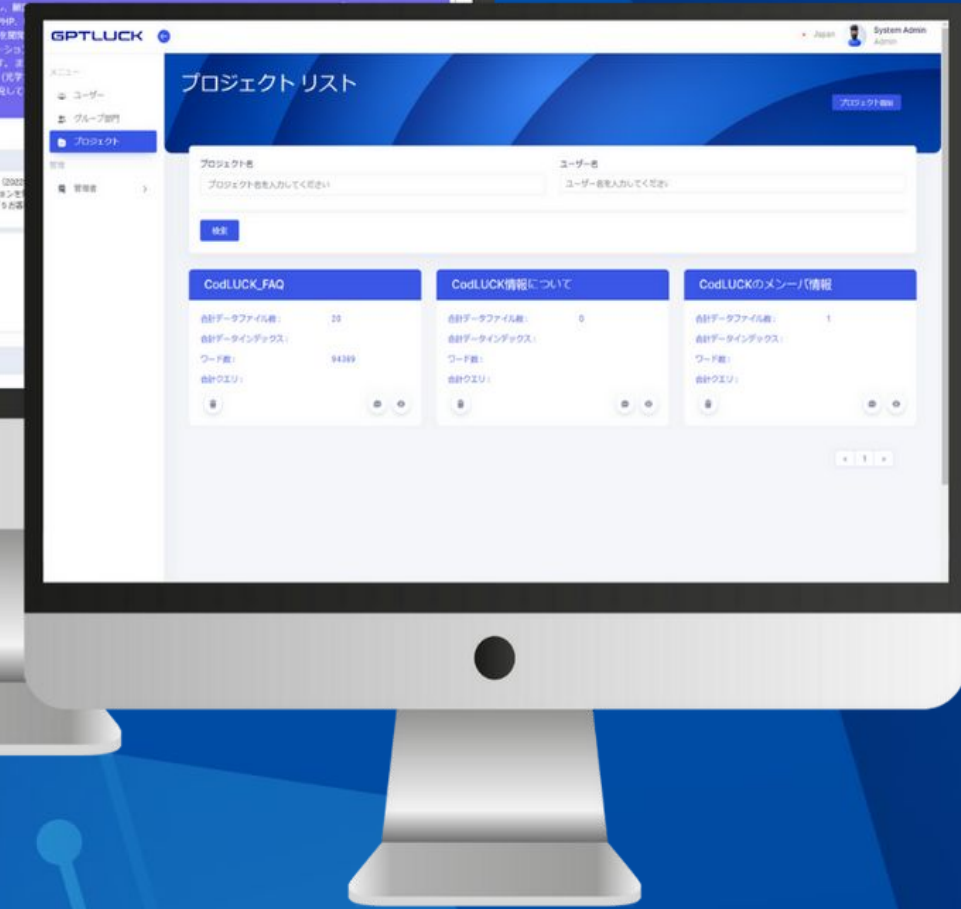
GPTLUCK

Japan System Admin Admin

メニュー
ユーザー
グループ部門
プロジェクト
管理
管理者

プロジェクトリスト

プロジェクト追加

プロジェクト名
プロジェクト名を入力してください
ユーザー名
ユーザー名を入力してください

検索

CodLUCK_FAQ
合計データファイル数: 20
合計データインデックス:
ワード数: 94389
合計クエリ:

CodLUCK情報について
合計データファイル数: 0
合計データインデックス:
ワード数:
合計クエリ:

CodLUCKのメンバー情報
合計データファイル数: 1
合計データインデックス:
ワード数:
合計クエリ:

« 1 »